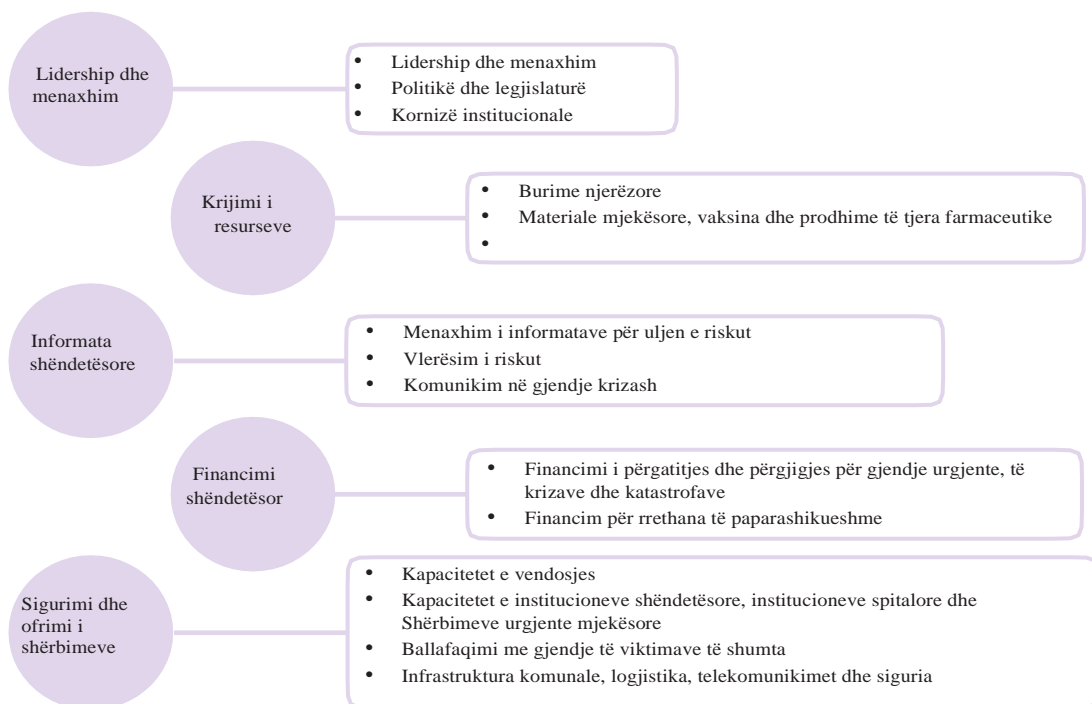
Lidership dhe menaxhim

- Lidership dhe menaxhim
- Politikë dhe legjislaturë
- Kornizë institucionale

Krijimi i resurseve

- Burime njerëzore
- Materiale mjekësore, vaksina dhe prodhime të tjera farmaceutike
-

Informata shëndetësore

- Menaxhim i informatave për uljen e riskut
- Vlerësim i riskut
- Komunikim në gjendje krizash

Financimi shëndetësor

- Financimi i përgatitjes dhe përgjigjes për gjendje urgjente, të krizave dhe katastrofave
- Financim për rrethana të paparashikueshme

Sigurimi dhe ofrimi i shërbimeve

- Kapacitetet e vendosjes
- Kapacitetet e institucioneve shëndetësore, institucioneve spitalore dhe Shërbimeve urgjente mjekësore
- Ballafaqimi me gjendje të viktimave të shumta
- Infrastruktura komunale, logjistika, telekomunikimet dhe siguria